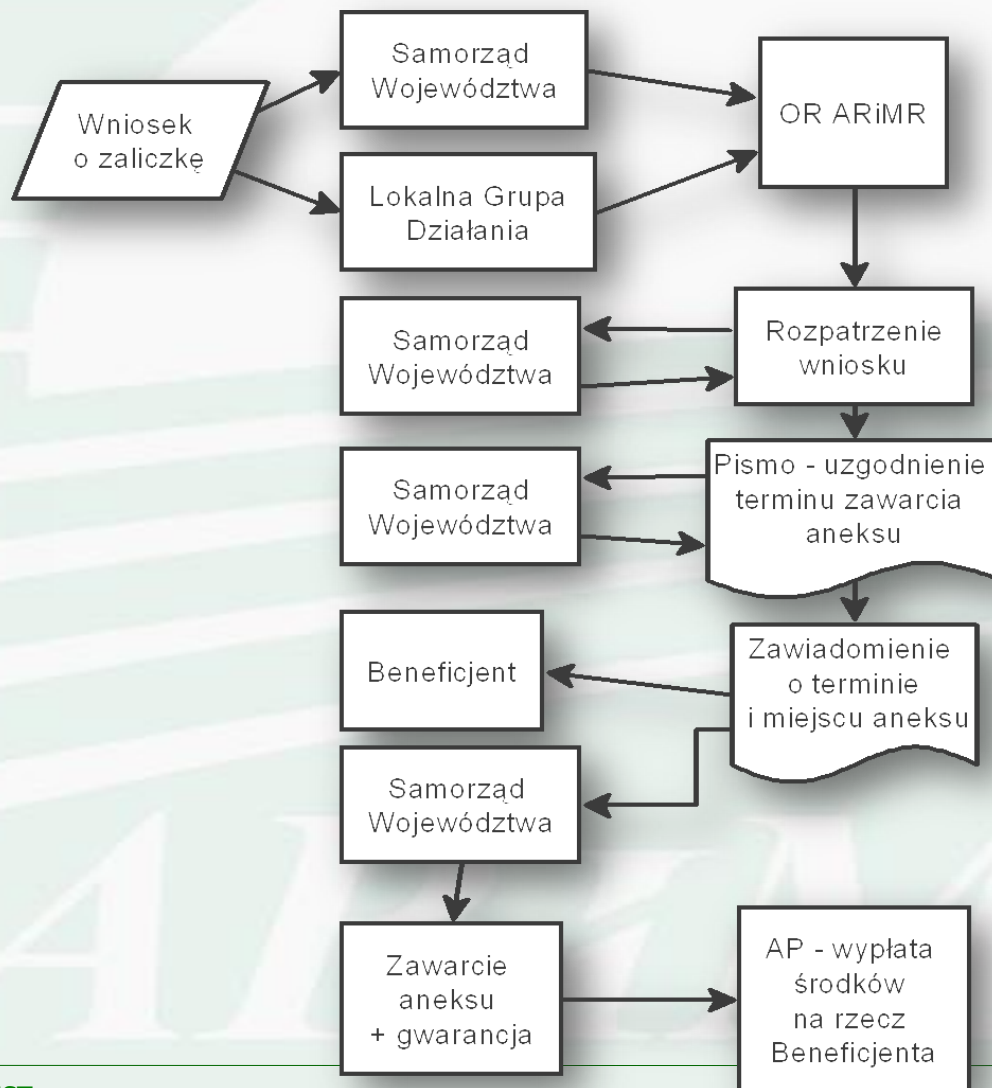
Wniosek o zaliczkę

Samorząd Województwa

Lokalna Grupa Działania

OR ARiMR

Samorząd Województwa

Rozpatrzenie wniosku

Samorząd Województwa

Pismo - uzgodnienie terminu zawarcia aneksu

Beneficjent

Zawiadomienie o terminie i miejscu aneksu

Samorząd Województwa

Zawarcie aneksu + gwarancja

AP - wypłata środków na rzecz Beneficjenta